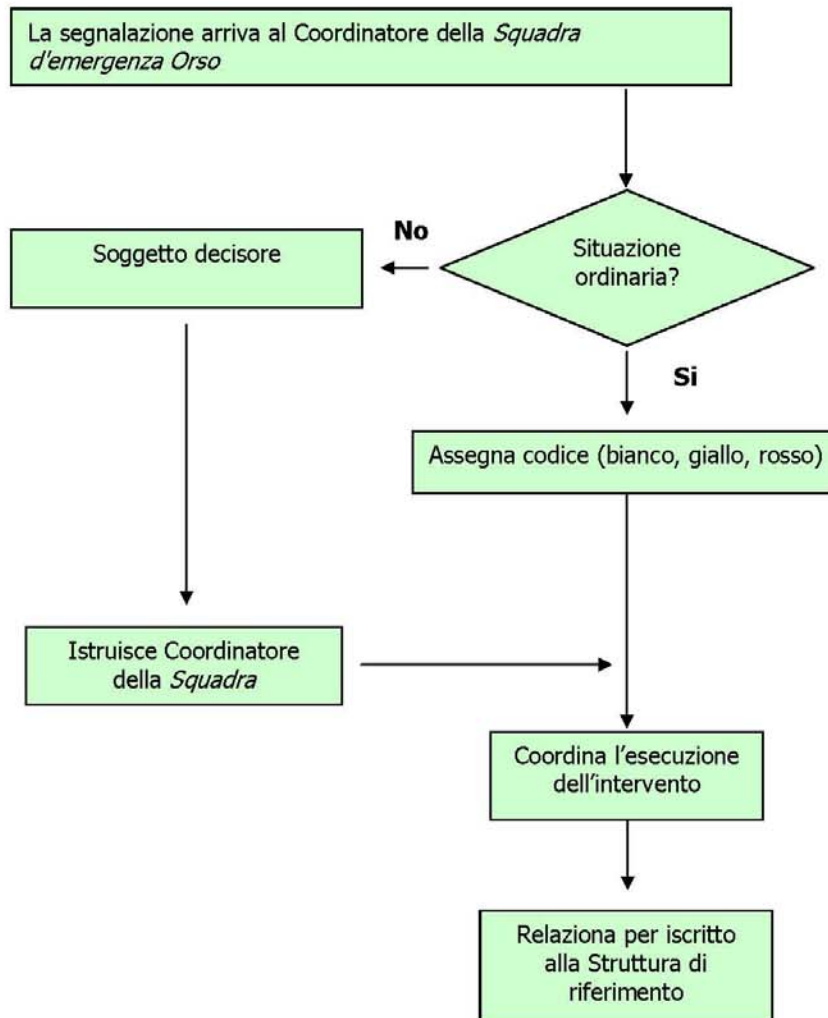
La segnalazione arriva al Coordinatore della *Squadra d'emergenza Orso*

Situazione ordinaria?

No

Soggetto decisore

Si

Assegna codice (bianco, giallo, rosso)

Istruisce Coordinatore della *Squadra*

Coordina l'esecuzione dell'intervento

Relaziona per iscritto alla Struttura di riferimento